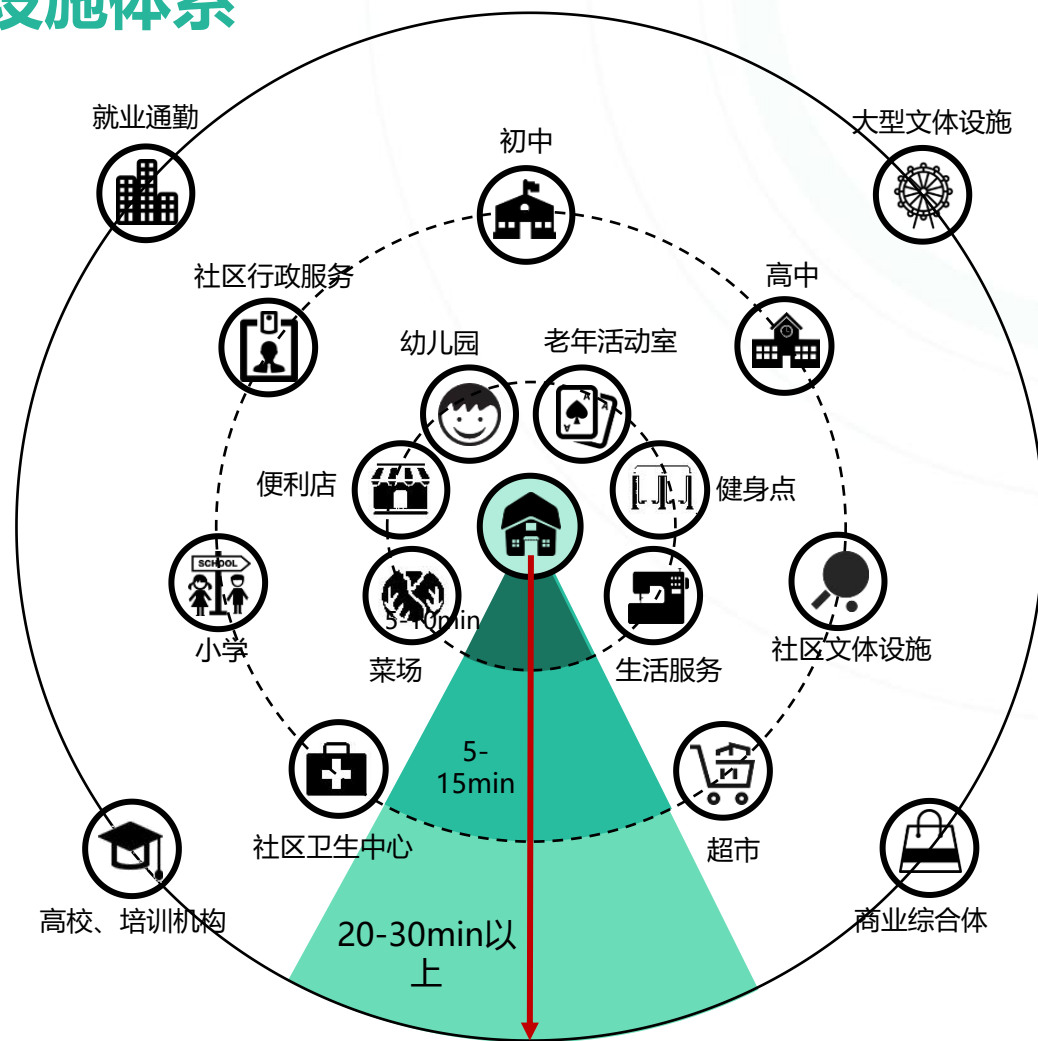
设施体系

就业通勤

初中

大型文体设施

社区行政服务

高中

幼儿园

老年活动室

便利店

健身点

SCHOOL

小学

5-10min

菜场

生活服务

社区文体设施

5-
15min

社区卫生中心

超市

高校、培训机构

商业综合体

20-30min以上